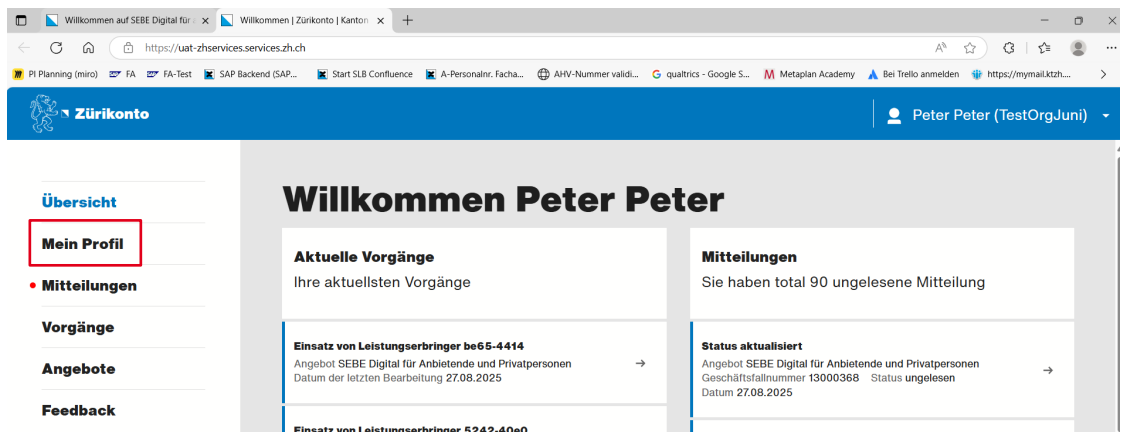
Willkommen auf SEBE Digital für
Willkommen | Zürikonto | Kanton
https://uat-zhservices.services.zh.ch
PI Planning (miro) FA FA-Test SAP Backend (SAP... Start SLB Confluence A-Personalnr. Facha... AHV-Nummer validi... qualtrics - Google S... Metaplan Academy Bei Trello anmelden https://mymail.ktzh....

Zürikonto
Peter Peter (TestOrgJuni)

Übersicht
Mein Profil
Mitteilungen
Vorgänge
Angebote
Feedback

Willkommen Peter Peter

Aktuelle Vorgänge
Ihre aktuellsten Vorgänge

Einsatz von Leistungserbringer be65-4414
Angebot SEBE Digital für Anbietende und Privatpersonen
Datum der letzten Bearbeitung 27.08.2025

Einsatz von Leistungserbringer 5242-40e0

Mitteilungen
Sie haben total 90 ungelesene Mitteilung

Status aktualisiert
Angebot SEBE Digital für Anbietende und Privatpersonen
Geschäftsfallnummer 13000368 Status ungelesen
Datum 27.08.2025